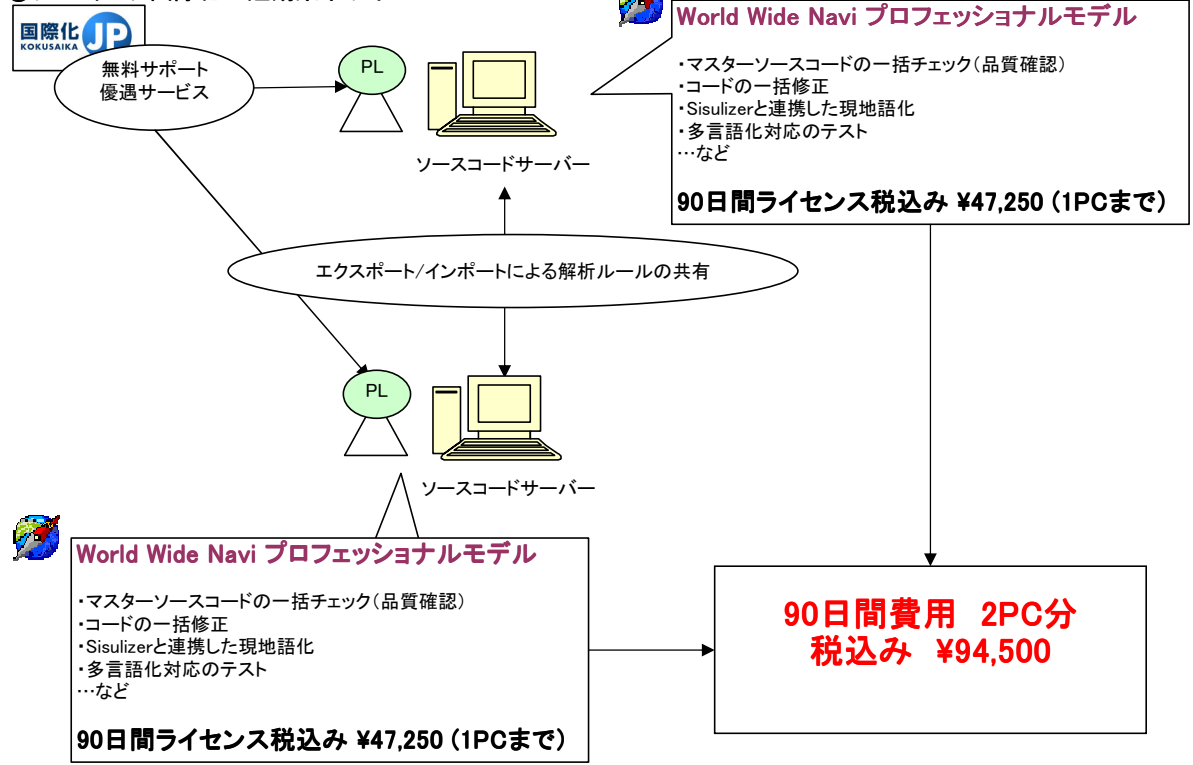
国際化 JP KOKUSAIKA

無料サポート
優遇サービス

PL

ソースコードサーバー

World Wide Navi プロフェッショナルモデル

・マスターソースコードの一括チェック（品質確認）
・コードの一括修正
・Sisulizerと連携した現地語化
・多言語化対応のテスト
…など

90日間ライセンス税込み ¥47,250 (1PCまで)

エクスポート/インポートによる解析ルールの共有

PL

ソースコードサーバー

World Wide Navi プロフェッショナルモデル

・マスターソースコードの一括チェック（品質確認）
・コードの一括修正
・Sisulizerと連携した現地語化
・多言語化対応のテスト
…など

90日間ライセンス税込み ¥47,250 (1PCまで)

90日間費用　2PC分
税込み　¥94,500